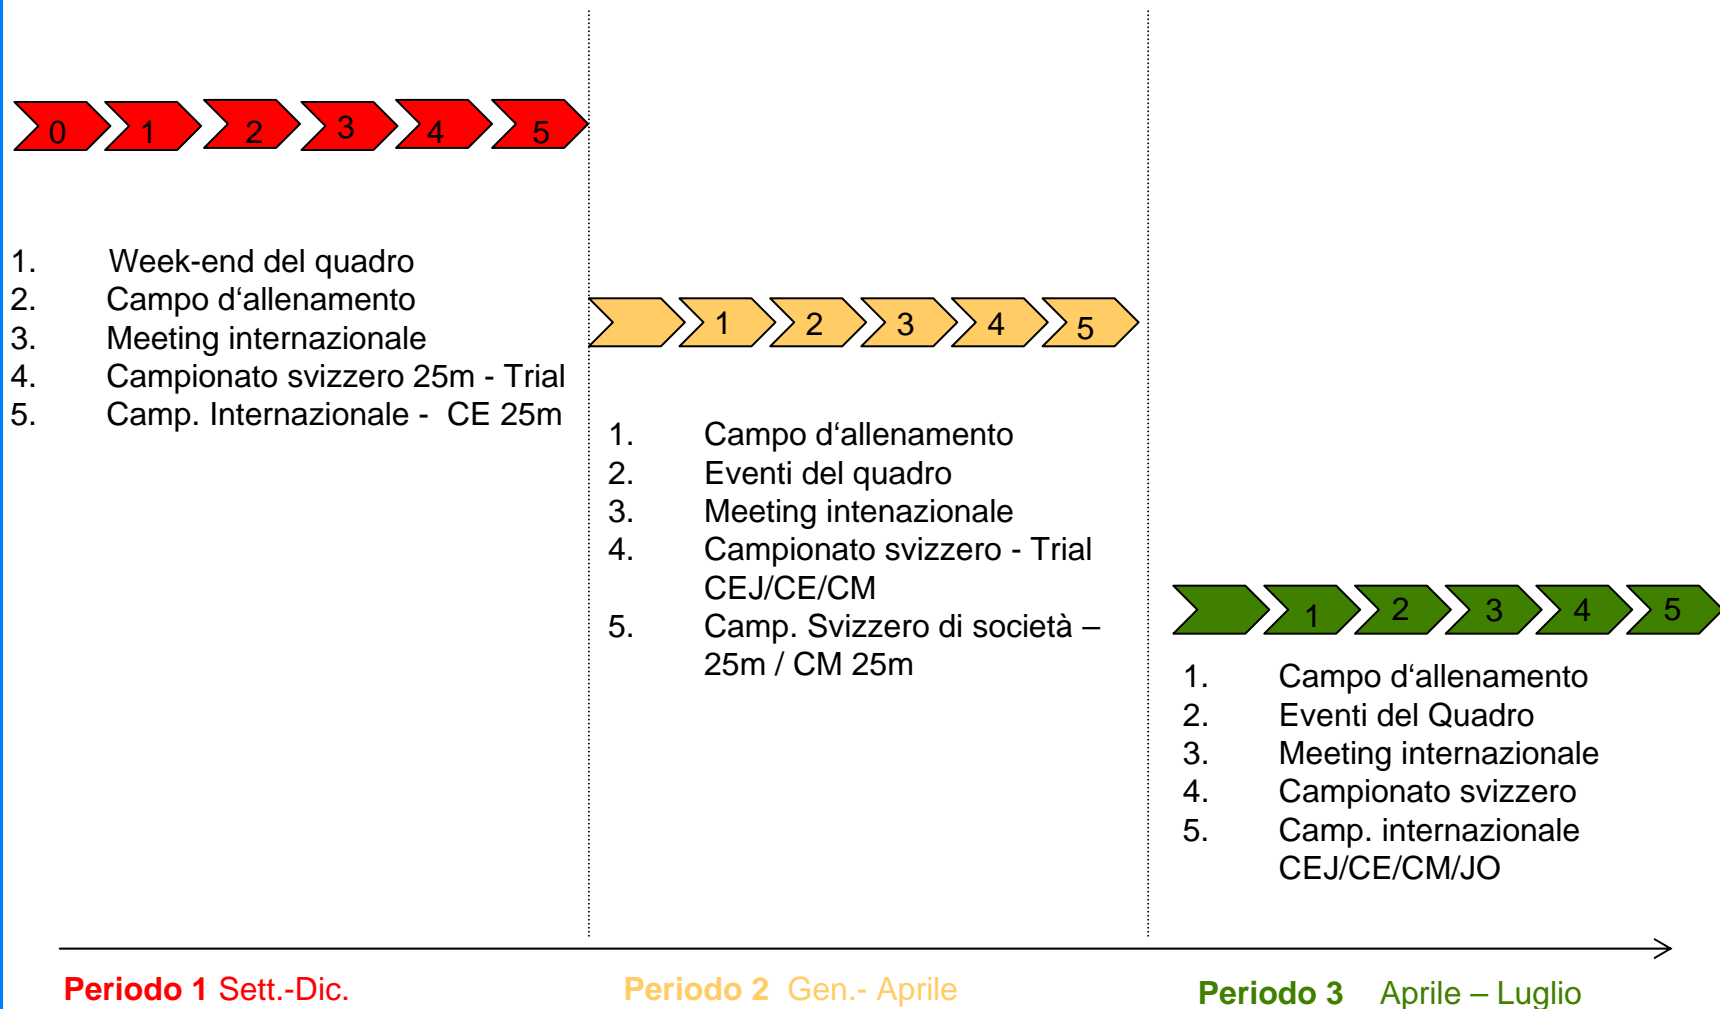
0 1 2 3 4 5

1. Week-end del quadro
2. Campo d‘allenamento
3. Meeting internazionale
4. Campionato svizzero 25m - Trial
5. Camp. Internazionale - CE 25m

1 2 3 4 5

1. Campo d‘allenamento
2. Eventi del quadro
3. Meeting intenazionale
4. Campionato svizzero - Trial CEJ/CE/CM
5. Camp. Svizzero di società – 25m / CM 25m

1 2 3 4 5

1. Campo d‘allenamento
2. Eventi del Quadro
3. Meeting internazionale
4. Campionato svizzero
5. Camp. internazionale CEJ/CE/CM/JO

Periodo 1 Sett.-Dic.

Periodo 2 Gen.- Aprile

Periodo 3 Aprile – Luglio